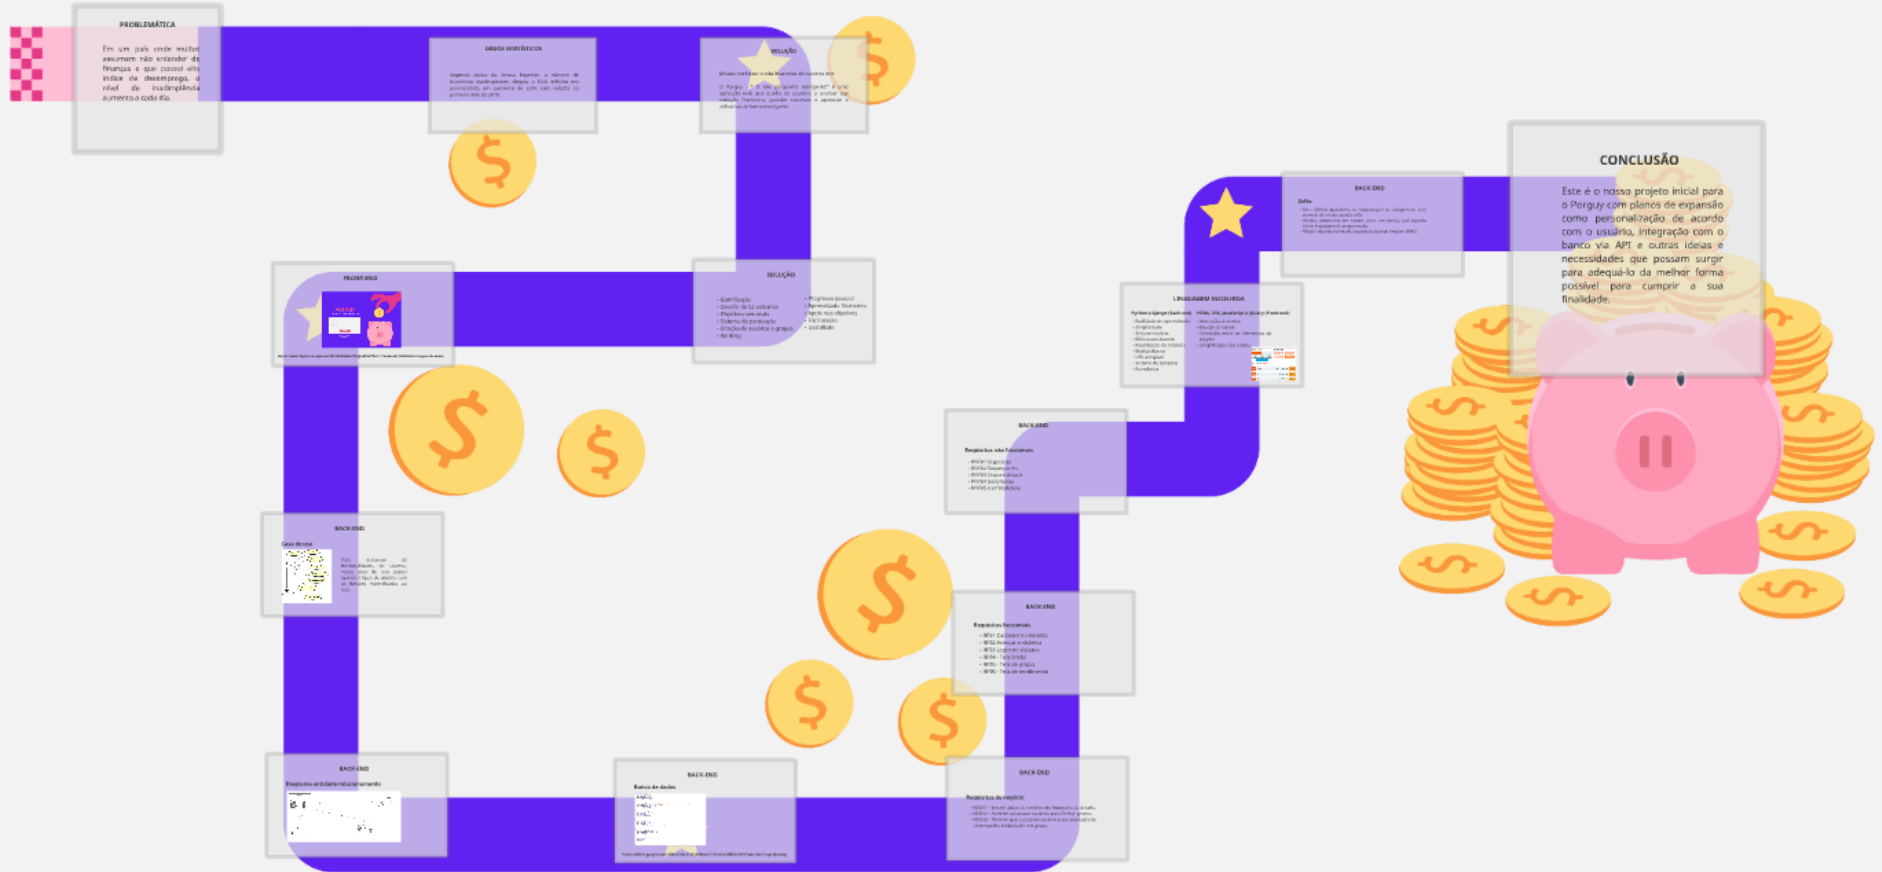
PROBLEMÁTICA

Em um país onde muitos assumem não entender de finanças e que possui alto índice de desemprego, o nível de inadimplência aumenta a cada dia.

DADOS HISTÓRICOS

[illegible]

SOLUÇÃO

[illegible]

FRONT-END

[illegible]

SOLUÇÃO

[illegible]

BACK-END

Caso de uso

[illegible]

BACK-END

Diagrama entidade relacionamento

BACK-END

Banco de dados

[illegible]

BACK-END

Requisitos não funcionais

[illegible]

BACK-END

Requisitos funcionais

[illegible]

BACK-END

Requisitos de negócio

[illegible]

LINGUAGEM ESCOLHIDA

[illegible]

BACK-END

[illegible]

CONCLUSÃO

Este é o nosso projeto inicial para o Porguy com planos de expansão como personalização de acordo com o usuário, integração com o banco via API e outras ideias e necessidades que possam surgir para adequá-lo da melhor forma possível para cumprir a sua finalidade.